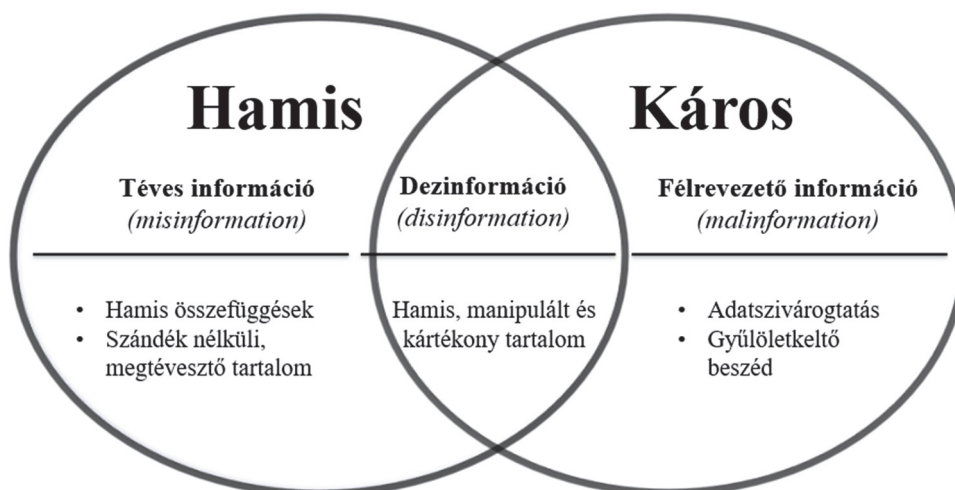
Hamis

Káros

Téves információ
(misinformation)

Dezinformáció
(disinformation)

Félrevezető információ
(malinformation)

• Hamis összefüggések
• Szándék nélküli, megtévesztő tartalom

Hamis, manipulált és kártékony tartalom

• Adatszivárogtatás
• Gyűlöletkeltő beszéd